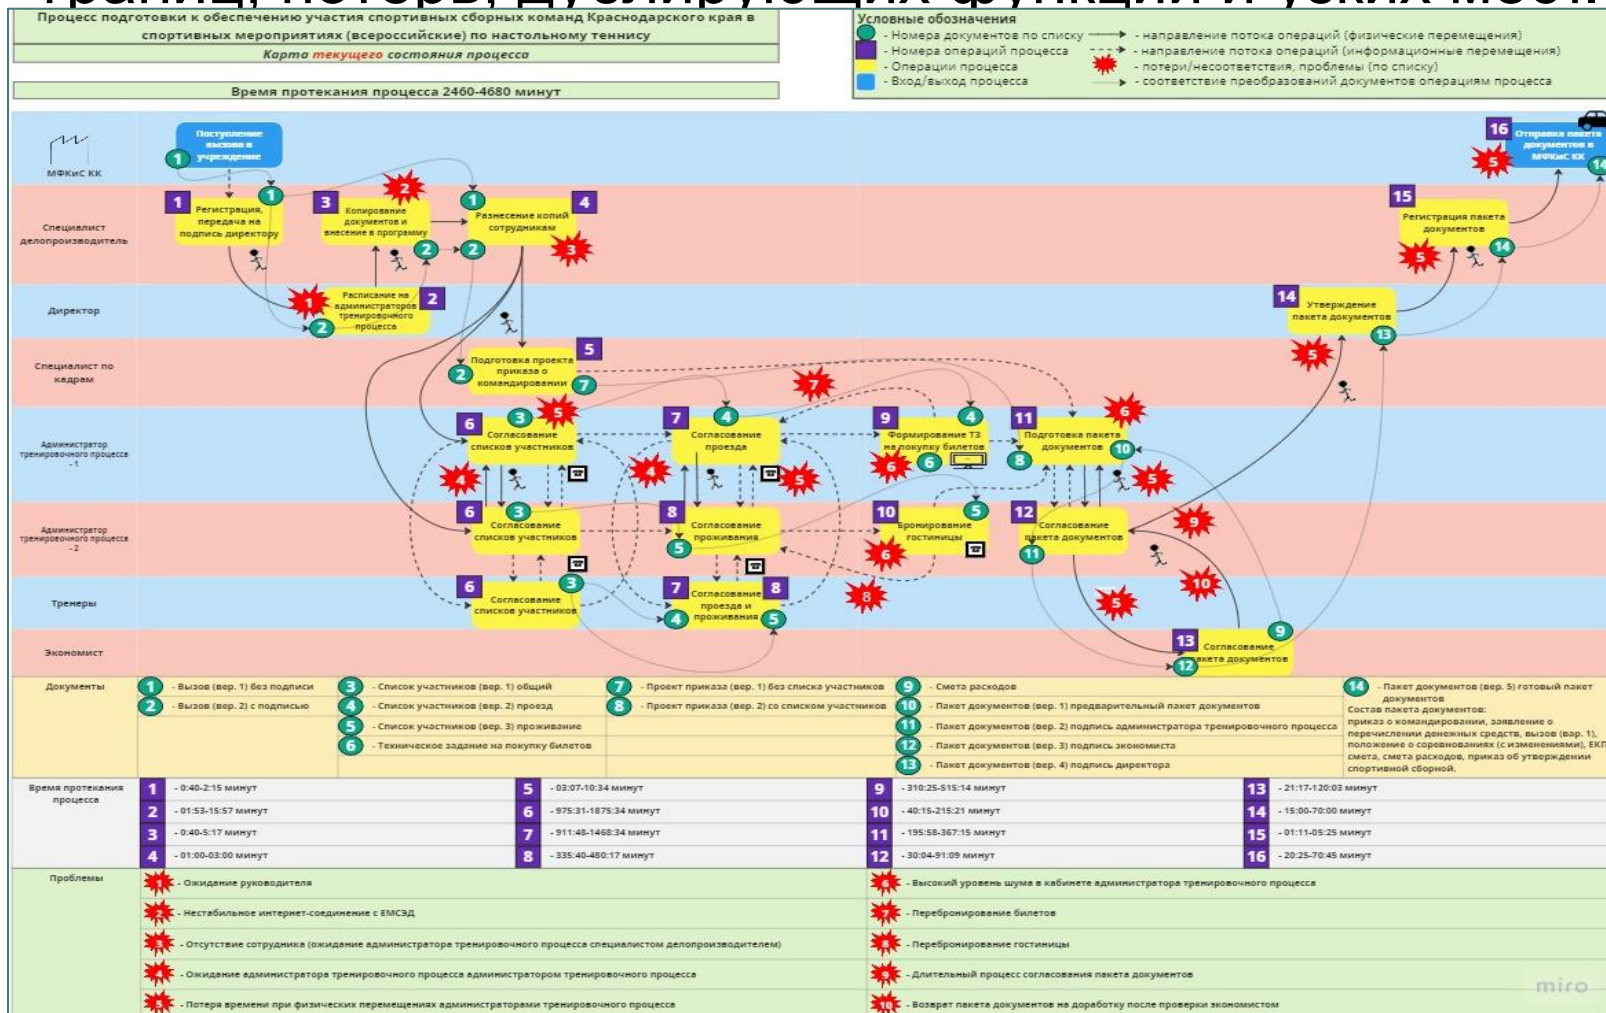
границ, потерь, дублирующих функций и «узких мест»

Процесс подготовки к обеспечению участия спортивных сборных команд Краснодарского края в спортивных мероприятиях (всероссийские) по настольному теннису

Карта текущего состояния процесса

Время протекания процесса 2460-4680 минут

Условные обозначения
- Номера документов по списку
- Номера операций процесса
- Операции процесса
- Вход/выход процесса
- направление потока операций (физические перемещения)
- направление потока операций (информационные перемещения)
- потери/несоответствия, проблемы (по списку)
- соответствие преобразований документов операциям процесса

МФКиС КК
Специалист делопроизводитель
Директор
Специалист по кадрам
Администратор тренировочного процесса -1
Администратор тренировочного процесса -2
Тренеры
Экономист

Поступление вызова в учреждение
1 Регистрация, передача на подпись директору
2 Расписание на администраторов тренировочного процесса
3 Копирование документов и внесение в программу
4 Разнесение копий сотрудникам
5 Подготовка проекта приказа о командировании
6 Согласование списков участников
6 Согласование списков участников
6 Согласование списков участников
7 Согласование проезда
8 Согласование проживания
7 8 Согласование проезда и проживания
9 Формирование ТЗ на покупку билетов
10 Бронирование гостиницы
11 Подготовка пакета документов
12 Согласование пакета документов
13 Согласование пакета документов
14 Утверждение пакета документов
15 Регистрация пакета документов
16 Отправка пакета документов в МФКиС КК

Документы
1 - Вызов (вер. 1) без подписи
2 - Вызов (вер. 2) с подписью
3 - Список участников (вер. 1) общий
4 - Список участников (вер. 2) проезд
5 - Список участников (вер. 3) проживание
6 - Техническое задание на покупку билетов
7 - Проект приказа (вер. 1) без списка участников
8 - Проект приказа (вер. 2) со списком участников
9 - Смета расходов
10 - Пакет документов (вер. 1) предварительный пакет документов
11 - Пакет документов (вер. 2) подпись администратора тренировочного процесса
12 - Пакет документов (вер. 3) подпись экономиста
13 - Пакет документов (вер. 4) подпись директора
14 - Пакет документов (вер. 5) готовый пакет документов
Состав пакета документов: приказ о командировании, заявление о перечислении денежных средств, вызов (вер. 1), положение о соревнованиях (с изменениями), ЕКП смета, смета расходов, приказ об утверждении спортивной сборной.

Время протекания процесса
1 - 0:40-2:15 минут
2 - 01:53-15:57 минут
3 - 0:40-5:17 минут
4 - 01:00-03:00 минут
5 - 03:07-10:34 минут
6 - 975:31-1875:34 минут
7 - 911:48-1468:34 минут
8 - 335:40-480:17 минут
9 - 310:25-515:14 минут
10 - 40:15-215:21 минут
11 - 195:58-367:15 минут
12 - 30:04-91:09 минут
13 - 21:17-120:03 минут
14 - 15:00-70:00 минут
15 - 01:11-05:25 минут
16 - 20:25-70:45 минут

Проблемы
1 - Ожидание руководителя
2 - Нестабильное интернет-соединение с ЕМСЭД
3 - Отсутствие сотрудника (ожидание администратора тренировочного процесса специалистом делопроизводителем)
4 - Ожидание администратора тренировочного процесса администратором тренировочного процесса
5 - Потеря времени при физических перемещениях администраторами тренировочного процесса
6 - Высокий уровень шума в кабинете администратора тренировочного процесса
7 - Перебронирование билетов
8 - Перебронирование гостиницы
9 - Длительный процесс согласования пакета документов
10 - Возврат пакета документов на доработку после проверки экономистом

miro